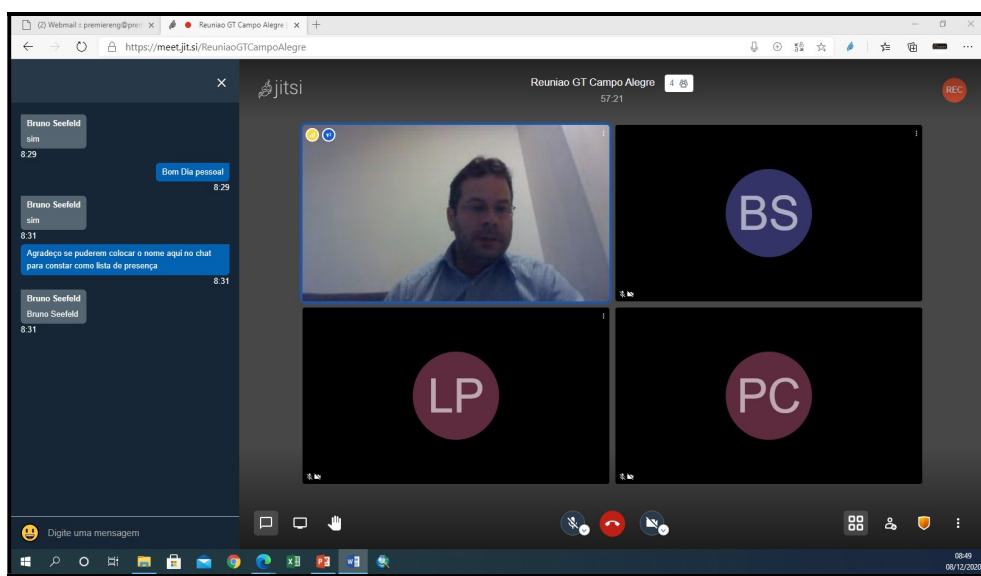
(2) Webmail :: premiereng@prer ×
Reuniao GT Campo Alegre ×
+
https://meet.jit.si/ReuniaoGTCampoAlegre

×

Bruno Seefeld
sim
8:29

Bom Dia pessoal
8:29

Bruno Seefeld
sim
8:31

Agradeço se puderem colocar o nome aqui no chat para constar como lista de presença
8:31

Bruno Seefeld
Bruno Seefeld
8:31

jitsi

Reuniao GT Campo Alegre
57:21
4

REC

BS

LP

PC

Digite uma mensagem

08:49
08/12/2020